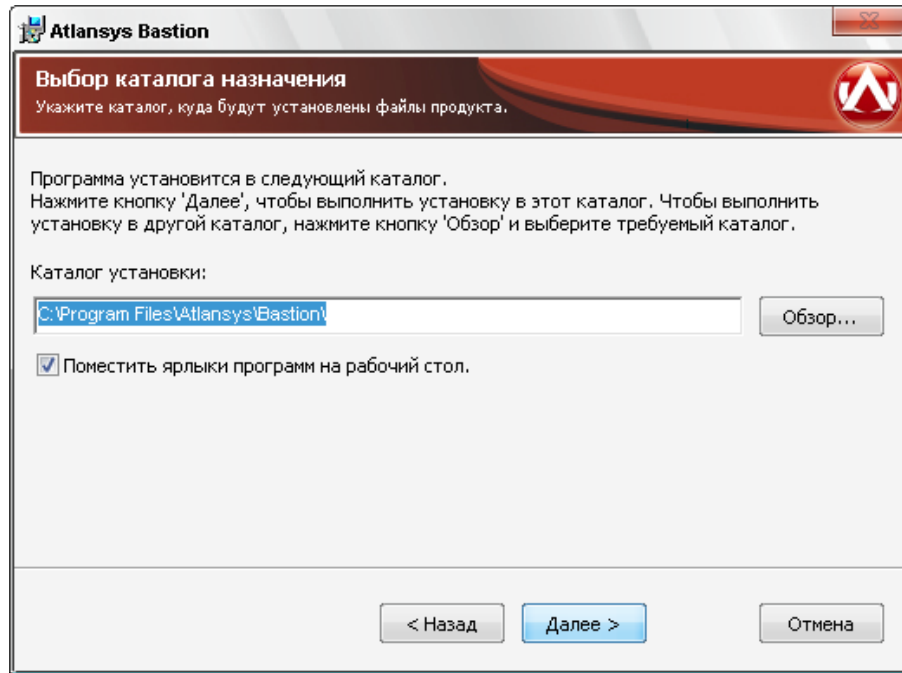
Atlansys Bastion

Выбор каталога назначения
Укажите каталог, куда будут установлены файлы продукта.

Программа установится в следующий каталог.
Нажмите кнопку 'Далее', чтобы выполнить установку в этот каталог. Чтобы выполнить установку в другой каталог, нажмите кнопку 'Обзор' и выберите требуемый каталог.

Каталог установки:

C:\Program Files\Atlansys\Bastion\

Обзор...

Поместить ярлыки программ на рабочий стол.

< Назад

Далее >

Отмена